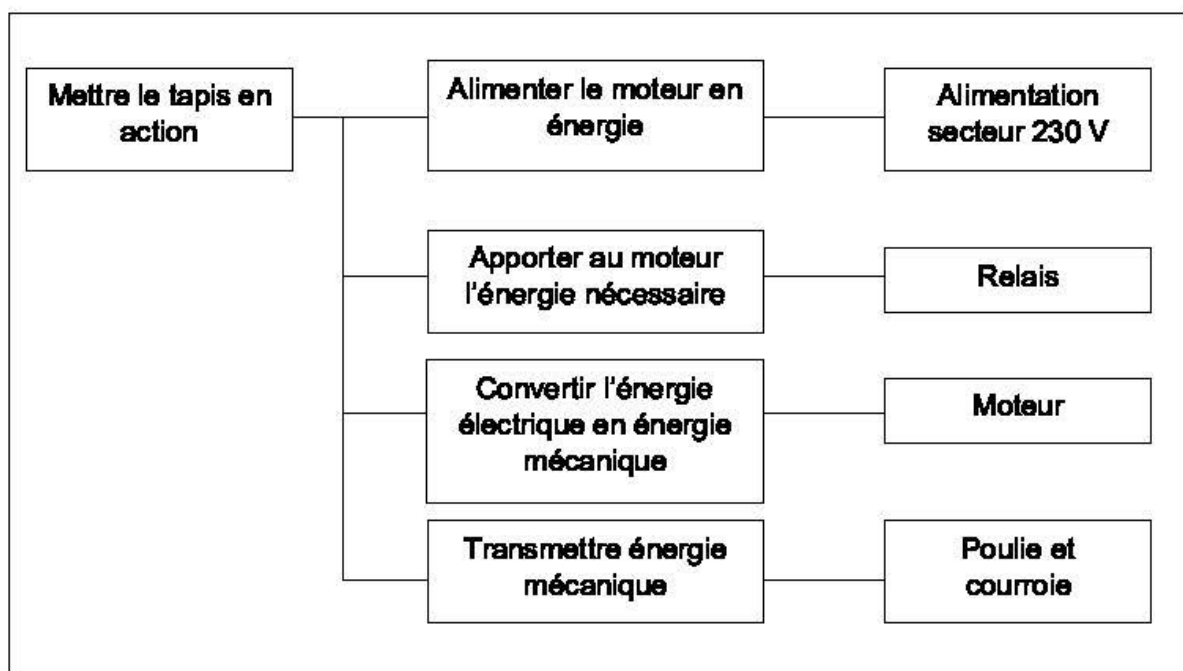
Mettre le tapis en action

Alimenter le moteur en énergie

Alimentation secteur 230 V

Apporter au moteur l'énergie nécessaire

Relais

Convertir l'énergie électrique en énergie mécanique

Moteur

Transmettre énergie mécanique

Poulie et courroie